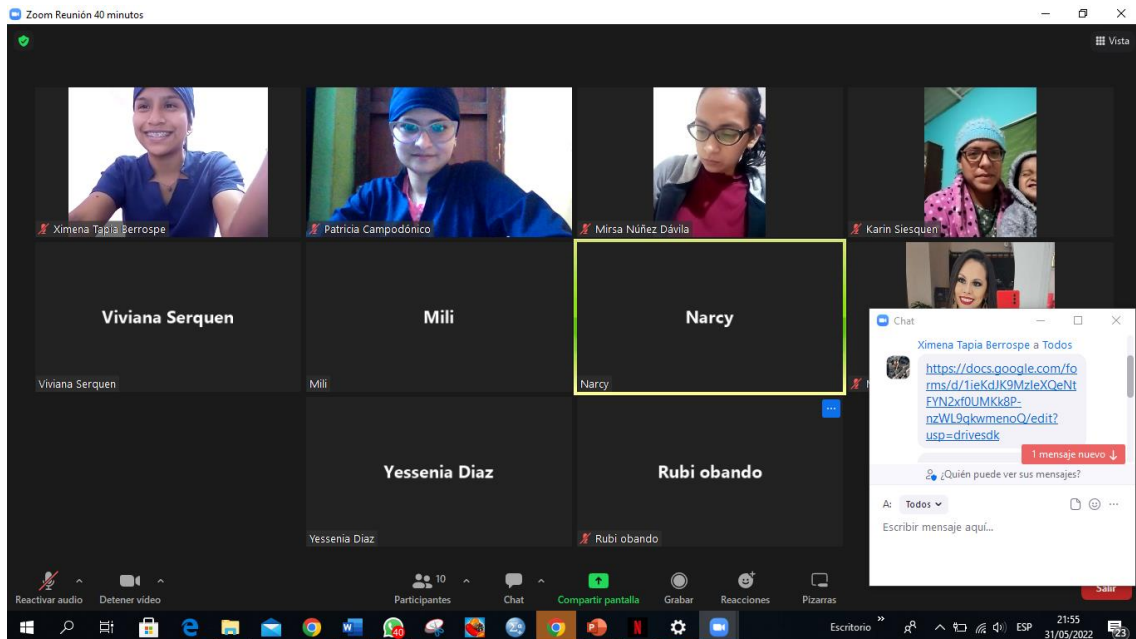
Zoom Reunión 40 minutos

Vista

Ximena Tapia Berrospe

Patricia Campodónico

Mirsa Núñez Dávila

Karin Siesquen

Viviana Serquen

Viviana Serquen

Mili

Mili

Narcy

Narcy

Yessenia Diaz

Yessenia Diaz

Rubi obando

Rubi obando

Chat

Ximena Tapia Berrospe a Todos

https://docs.google.com/forms/d/1ieKdJK9MzIeXQeNtFYN2xf0UMKk8P-nzWL9qkwmenoQ/edit?usp=drivesdk

1 mensaje nuevo

¿Quién puede ver sus mensajes?

A: Todos

Escribir mensaje aquí...

Reactivar audio

Detener video

10

Participantes

Chat

Compartir pantalla

Grabar

Reacciones

Pizarras

Salir

40

Escritorio

ESP

21:55
31/05/2022

23